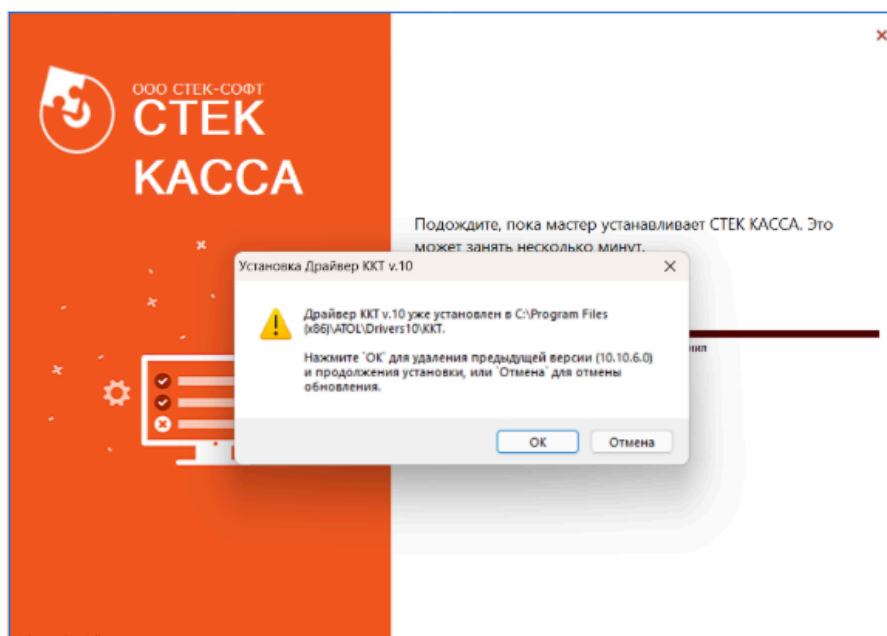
ООО СТЕК-СОФТ
СТЕК
КАССА

×

Подождите, пока мастер устанавливает СТЕК КАССА. Это может занять несколько минут.

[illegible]ния

Установка Драйвер ККТ v.10

×

Драйвер ККТ v.10 уже установлен в C:\Program Files (x86)\ATOL\Drivers10\KKT.

Нажмите `OK` для удаления предыдущей версии (10.10.6.0) и продолжения установки, или `Отмена` для отмены обновления.

OK

Отмена